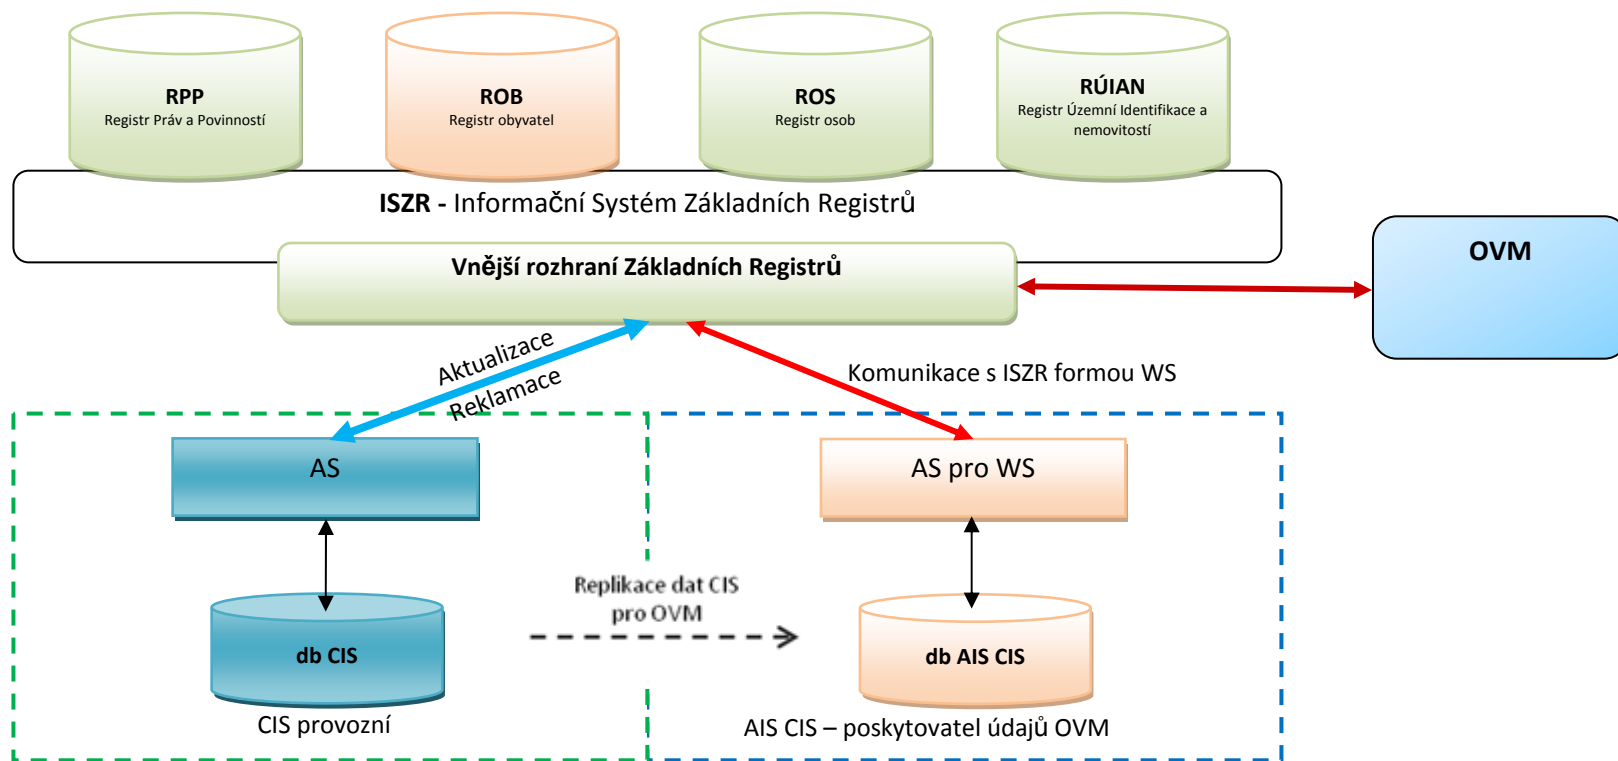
RPP
Registr Práv a Povinností

ROB
Registr obyvatel

ROS
Registr osob

RÚIAN
Registr Územní Identifikace a nemovitostí

ISZR - Informační Systém Základních Registrů

Vnější rozhraní Základních Registrů

OVM

Aktualizace
Reklamace

Komunikace s ISZR formou WS

AS

AS pro WS

Replikace dat CIS pro OVM

db CIS

db AIS CIS

CIS provozní

AIS CIS – poskytovatel údajů OVM